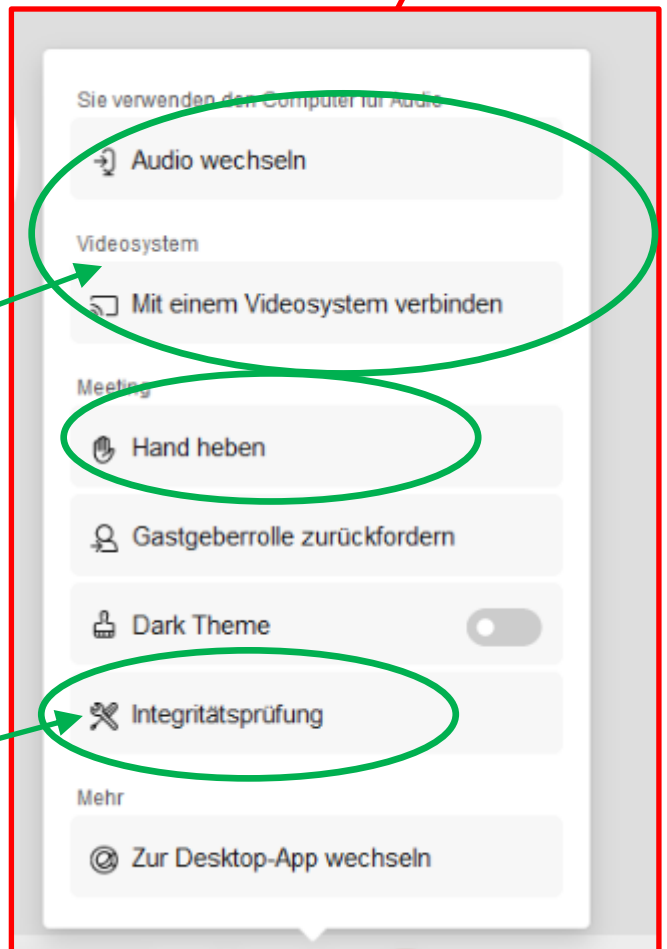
Sie verwenden den Computer für Audio

Audio wechseln

Videosystem

Mit einem Videosystem verbinden

Meeting

Hand heben

Gastgeberrolle zurückfordern

Dark Theme

Integritätsprüfung

Mehr

Zur Desktop-App wechseln